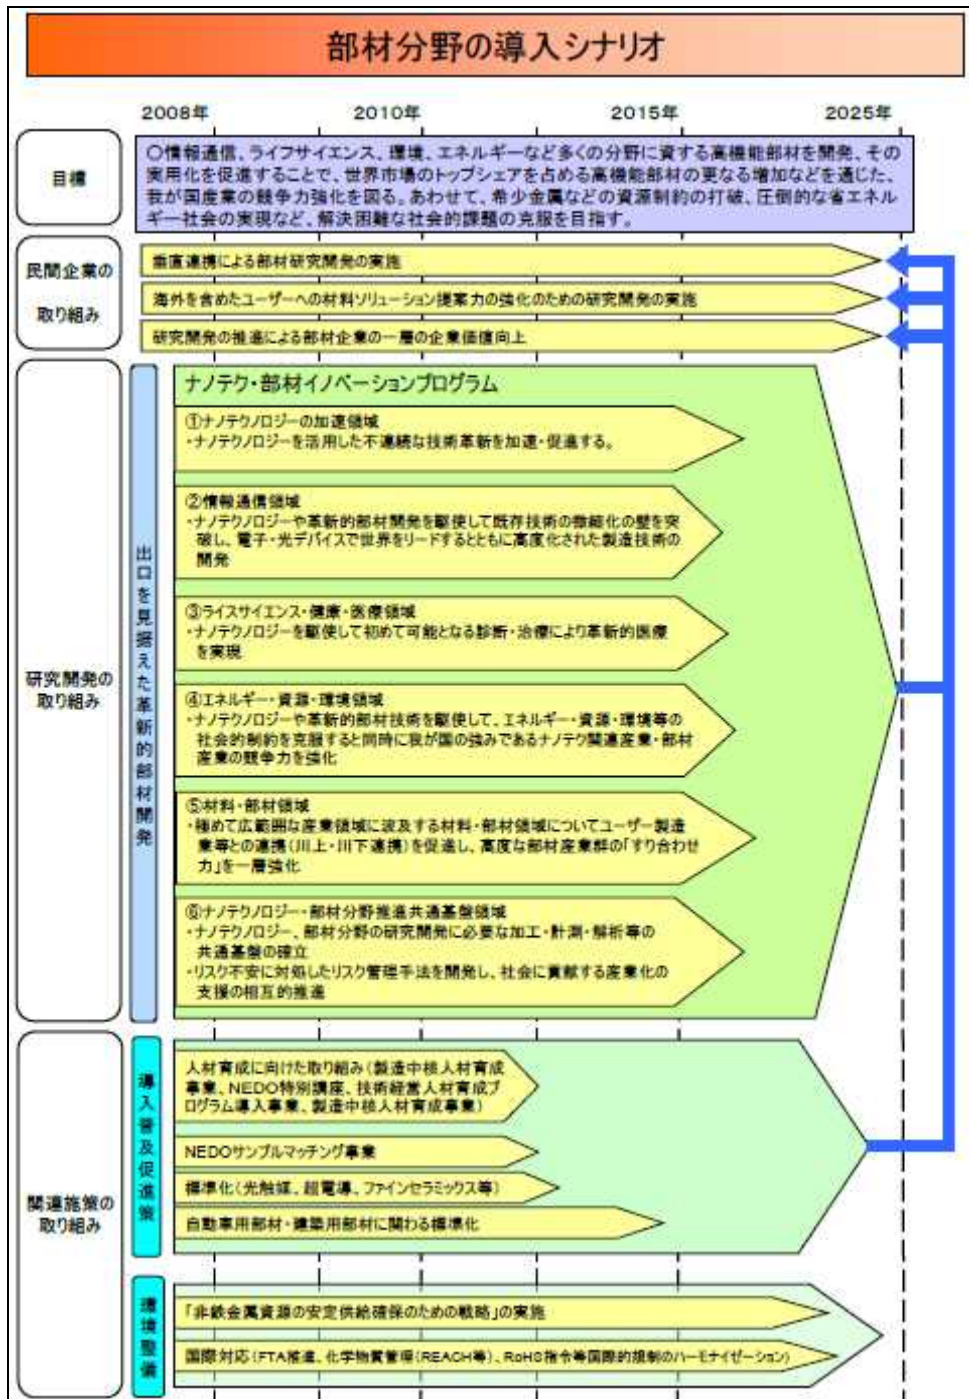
部材分野の導入シナリオ

2008年
2010年
2015年
2025年

目標

○情報通信、ライフサイエンス、環境、エネルギーなど多くの分野に資する高機能部材を開発、その実用化を促進することで、世界市場のトップシェアを占める高機能部材の更なる増加などを通じた、我が国産業の競争力強化を図る。あわせて、希少金属などの資源制約の打破、圧倒的な省エネルギー社会の実現など、解決困難な社会的課題の克服を目指す。

民間企業の取り組み

垂直連携による部材研究開発の実施

海外を含めたユーザーへの材料ソリューション提案力の強化のための研究開発の実施

研究開発の推進による部材企業の一層の企業価値向上

研究開発の取り組み

出口を見据えた革新的部材開発

ナノテク・部材イノベーションプログラム

①ナノテクノロジーの加速領域
・ナノテクノロジーを活用した不連続な技術革新を加速・促進する。

②情報通信領域
・ナノテクノロジーや革新的部材開発を駆使して既存技術の微細化の壁を突破し、電子・光デバイスで世界をリードするとともに高度化された製造技術の開発

③ライフサイエンス・健康・医療領域
・ナノテクノロジーを駆使して初めて可能となる診断・治療により革新的医療を実現

④エネルギー・資源・環境領域
・ナノテクノロジーや革新的部材技術を駆使して、エネルギー・資源・環境等の社会的制約を克服すると同時に我が国の強みであるナノテク関連産業・部材産業の競争力を強化

⑤材料・部材領域
・極めて広範囲な産業領域に波及する材料・部材領域についてユーザー製造業等との連携(川上・川下連携)を促進し、高度な部材産業群の「すり合わせ力」を一層強化

⑥ナノテクノロジー・部材分野推進共通基盤領域
・ナノテクノロジー、部材分野の研究開発に必要な加工・計測・解析等の共通基盤の確立
・リスク不安に対処したリスク管理手法を開発し、社会に貢献する産業化の支援の相互的推進

関連施策の取り組み

導入普及促進策

人材育成に向けた取り組み(製造中核人材育成事業、NEDO特別講座、技術経営人材育成プログラム導入事業、製造中核人材育成事業)

NEDOサンプルマッチング事業

標準化(光触媒、超電導、ファインセラミックス等)

自動車用部材・建築用部材に関わる標準化

環境整備

「非鉄金属資源の安定供給確保のための戦略」の実施

国際対応(FTA推進、化学物質管理(REACH等)、RoHS指令等国際的規制のハーモナイゼーション)